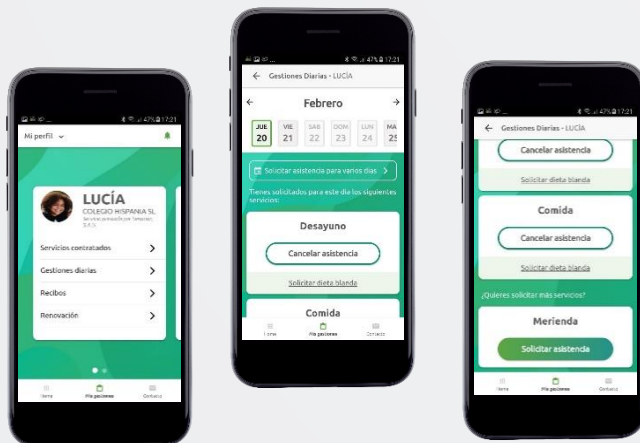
47% 17:21

Mi perfil

LUCÍA
COLEGIO HISPANIA SL
Servicio prestado por Tomasa S.A.U.

Servicios contratados
Gestiones diarias
Recibos
Renovación

Inicio
Mis gestiones
Contacto

47% 17:21

Gestiones Diarias - LUCÍA

Febrero

JUE 20
VIE 21
SÁB 22
DOM 23
LUN 24
MA 25

Solicitar asistencia para varios días

Tienes solicitados para este día los siguientes servicios:

Desayuno
Cancelar asistencia
Solicitar dieta blanda

Comida

Inicio
Mis gestiones
Contacto

47% 17:21

Gestiones Diarias - LUCÍA

Cancelar asistencia
Solicitar dieta blanda

Comida
Cancelar asistencia
Solicitar dieta blanda

¿Quieres solicitar más servicios?

Merienda
Solicitar asistencia

Inicio
Mis gestiones
Contacto